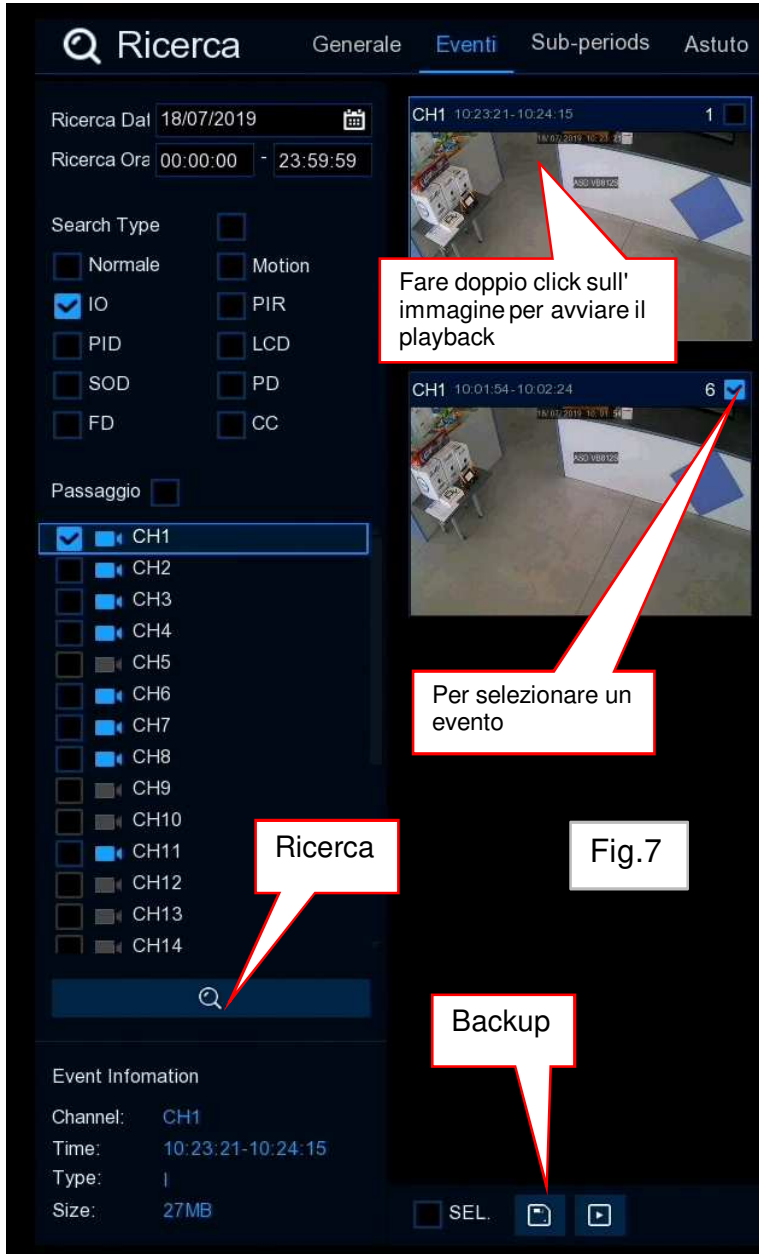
Ricerca Generale Eventi Sub-periods Astuto

Ricerca Dat 18/07/2019
Ricerca Ora 00:00:00 - 23:59:59

Search Type
Normale
Motion
IO
PIR
PID
LCD
SOD
PD
FD
CC

Passaggio

CH1
CH2
CH3
CH4
CH5
CH6
CH7
CH8
CH9
CH10
CH11
CH12
CH13
CH14

Event Infomation
Channel: CH1
Time: 10:23:21-10:24:15
Type: I
Size: 27MB

CH1 10:23:21-10:24:15 1
18/07/2019 10:23:25
ASD VB8125

Fare doppio click sull' immagine per avviare il playback

CH1 10:01:54-10:02:24 6
18/07/2019 10:01:54
ASD VB8125

Per selezionare un evento

Ricerca

Fig.7

Backup

SEL.